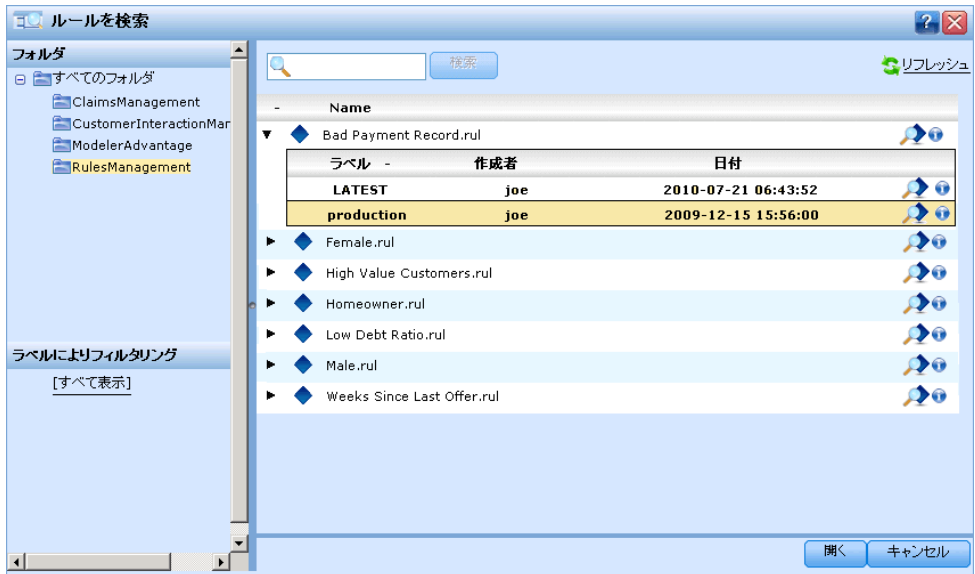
ルールを検索

フォルダ

すべてのフォルダ

ClaimsManagement

CustomerInteractionMar

ModelerAdvantage

RulesManagement

ラベルによりフィルタリング

[すべて表示]

検索

リフレッシュ

| - | Name |
|---|---|
| ▼ | Bad Payment Record.rul |

| ラベル - | 作成者 | 日付 |
|---|---|---|
| LATEST | joe | 2010-07-21 06:43:52 |
| production | joe | 2009-12-15 15:56:00 |

Female.rul

High Value Customers.rul

Homeowner.rul

Low Debt Ratio.rul

Male.rul

Weeks Since Last Offer.rul

開く

キャンセル